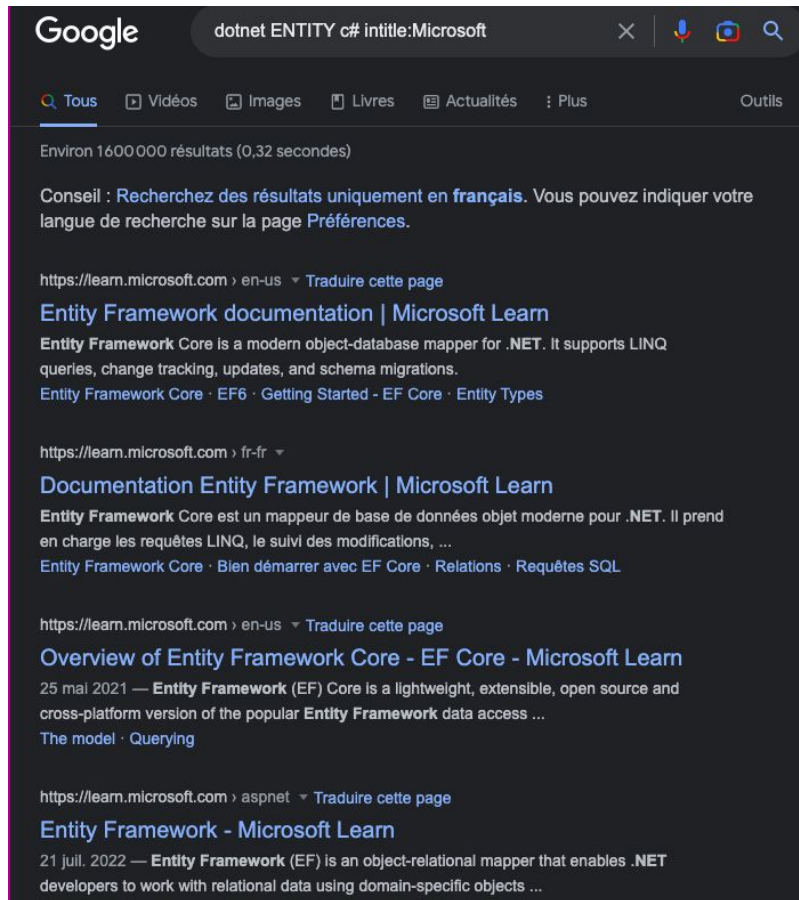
Google

dotnet ENTITY c# intitle:Microsoft

Tous Vidéos Images Livres Actualités : Plus Outils

Environ 1 600 000 résultats (0,32 secondes)

Conseil : Recherchez des résultats uniquement en français. Vous pouvez indiquer votre langue de recherche sur la page Préférences.

https://learn.microsoft.com › en-us Traduire cette page

Entity Framework documentation | Microsoft Learn

Entity Framework Core is a modern object-database mapper for .NET. It supports LINQ queries, change tracking, updates, and schema migrations.

Entity Framework Core · EF6 · Getting Started - EF Core · Entity Types

https://learn.microsoft.com › fr-fr

Documentation Entity Framework | Microsoft Learn

Entity Framework Core est un mappeur de base de données objet moderne pour .NET. Il prend en charge les requêtes LINQ, le suivi des modifications, ...

Entity Framework Core · Bien démarrer avec EF Core · Relations · Requêtes SQL

https://learn.microsoft.com › en-us Traduire cette page

Overview of Entity Framework Core - EF Core - Microsoft Learn

25 mai 2021 — Entity Framework (EF) Core is a lightweight, extensible, open source and cross-platform version of the popular Entity Framework data access ...

The model · Querying

https://learn.microsoft.com › aspnet Traduire cette page

Entity Framework - Microsoft Learn

21 juil. 2022 — Entity Framework (EF) is an object-relational mapper that enables .NET developers to work with relational data using domain-specific objects ...